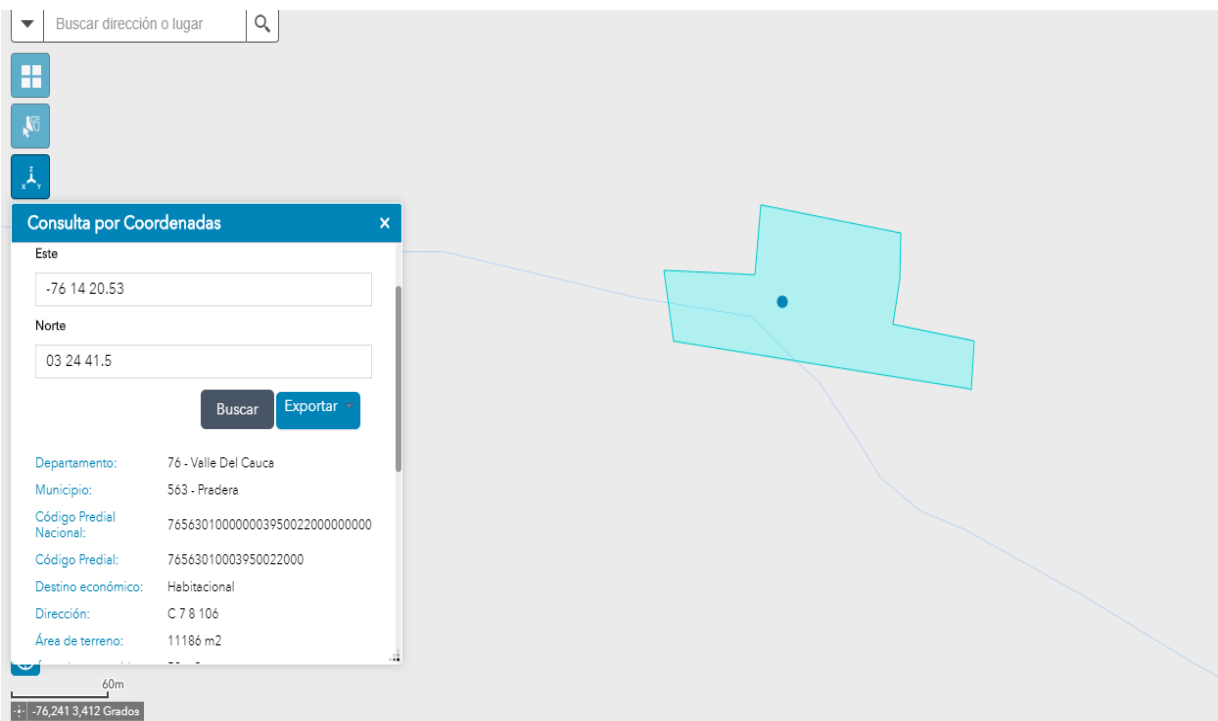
Buscar dirección o lugar

Consulta por Coordenadas ×

Este

-76 14 20.53

Norte

03 24 41.5

Buscar Exportar

| | |
|---|---|
| Departamento: | 76 - Valle Del Cauca |
| Municipio: | 563 - Pradera |
| Código Predial Nacional: | 765630100000003950022000000000 |
| Código Predial: | 76563010003950022000 |
| Destino económico: | Habitacional |
| Dirección: | C 7 8 106 |
| Área de terreno: | 11186 m2 |
| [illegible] | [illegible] |

60m

-76,241 3,412 Grados